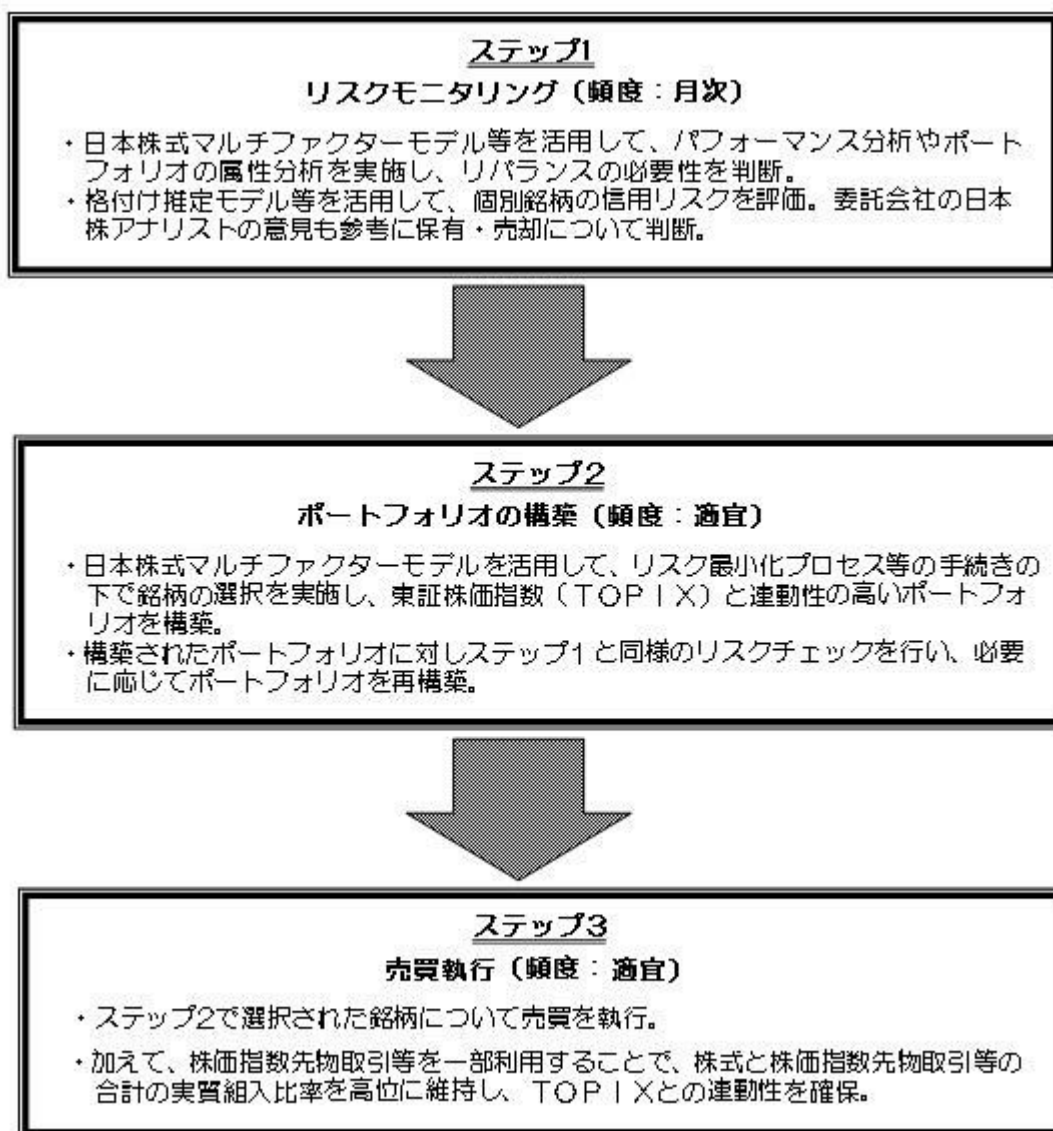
ステップ1
リスクモニタリング（頻度：月次）

・日本株式マルチファクターモデル等を活用して、パフォーマンス分析やポートフォリオの属性分析を実施し、リバランスの必要性を判断。
・格付け推定モデル等を活用して、個別銘柄の信用リスクを評価。委託会社の日本株アナリストの意見も参考に保有・売却について判断。

ステップ2
ポートフォリオの構築（頻度：適宜）

・日本株式マルチファクターモデルを活用して、リスク最小化プロセス等の手続きの下で銘柄の選択を実施し、東証株価指数（ＴＯＰＩＸ）と連動性の高いポートフォリオを構築。
・構築されたポートフォリオに対しステップ1と同様のリスクチェックを行い、必要に応じてポートフォリオを再構築。

ステップ3
売買執行（頻度：適宜）

・ステップ2で選択された銘柄について売買を執行。
・加えて、株価指数先物取引等を一部利用することで、株式と株価指数先物取引等の合計の実質組入比率を高位に維持し、ＴＯＰＩＸとの連動性を確保。